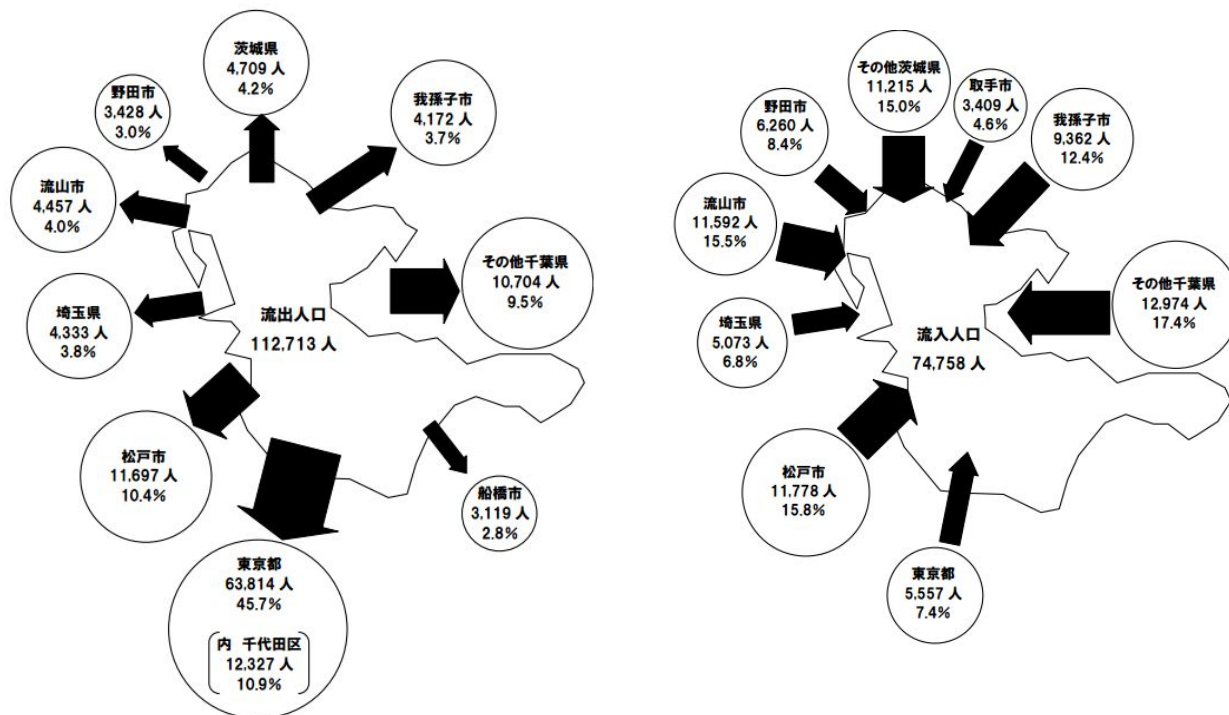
茨城県
4,709 人
4.2%

野田市
3,428 人
3.0%

我孫子市
4,172 人
3.7%

流山市
4,457 人
4.0%

その他千葉県
10,704 人
9.5%

埼玉県
4,333 人
3.8%

流出人口
112,713 人

松戸市
11,697 人
10.4%

船橋市
3,119 人
2.8%

東京都
63,814 人
45.7%

内　千代田区
12,327 人
10.9%

その他茨城県
11,215 人
15.0%

取手市
3,409 人
4.6%

野田市
6,260 人
8.4%

我孫子市
9,362 人
12.4%

流山市
11,592 人
15.5%

その他千葉県
12,974 人
17.4%

埼玉県
5,073 人
6.8%

流入人口
74,758 人

松戸市
11,778 人
15.8%

東京都
5,557 人
7.4%